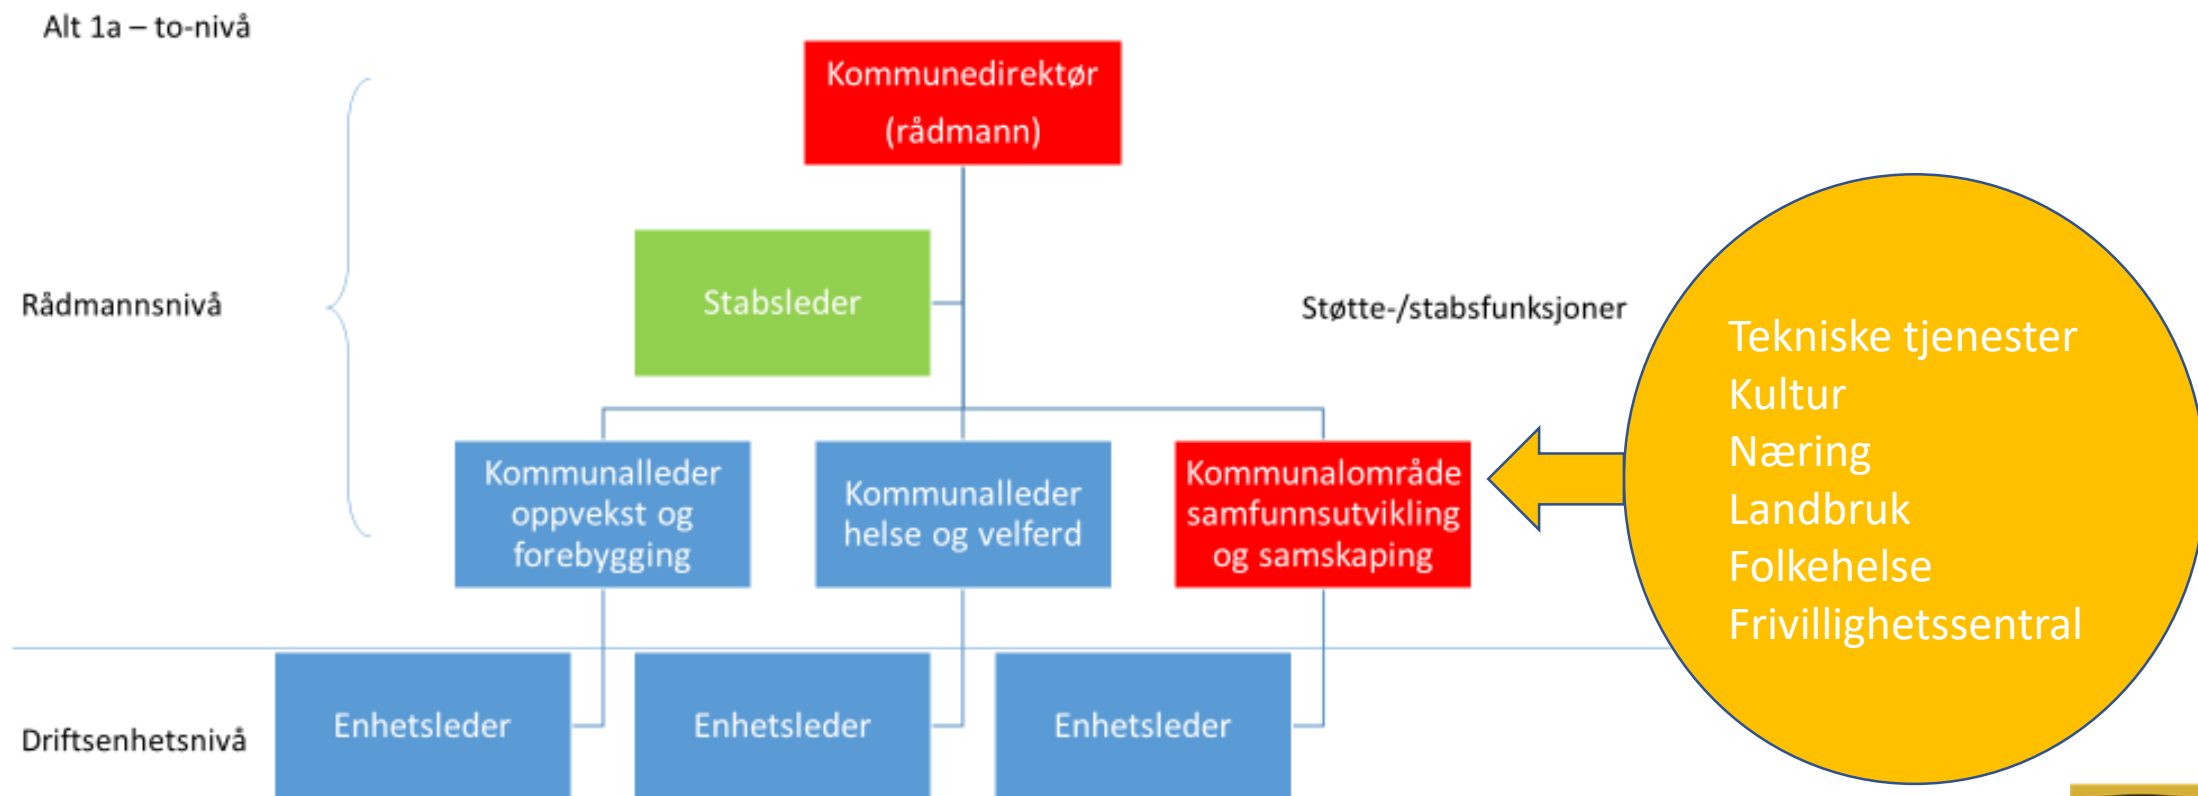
Alt 1a – to-nivå

Kommunedirektør (rådmann)

Rådmannsnivå

Stabsleder

Støtte-/stabsfunksjoner

Kommunalleder oppvekst og forebygging

Kommunalleder helse og velferd

Kommunalområde samfunnsutvikling og samskaping

Tekniske tjenester
Kultur
Næring
Landbruk
Folkehelse
Frivillighetssentral

Driftsenhetsnivå

Enhetsleder

Enhetsleder

Enhetsleder